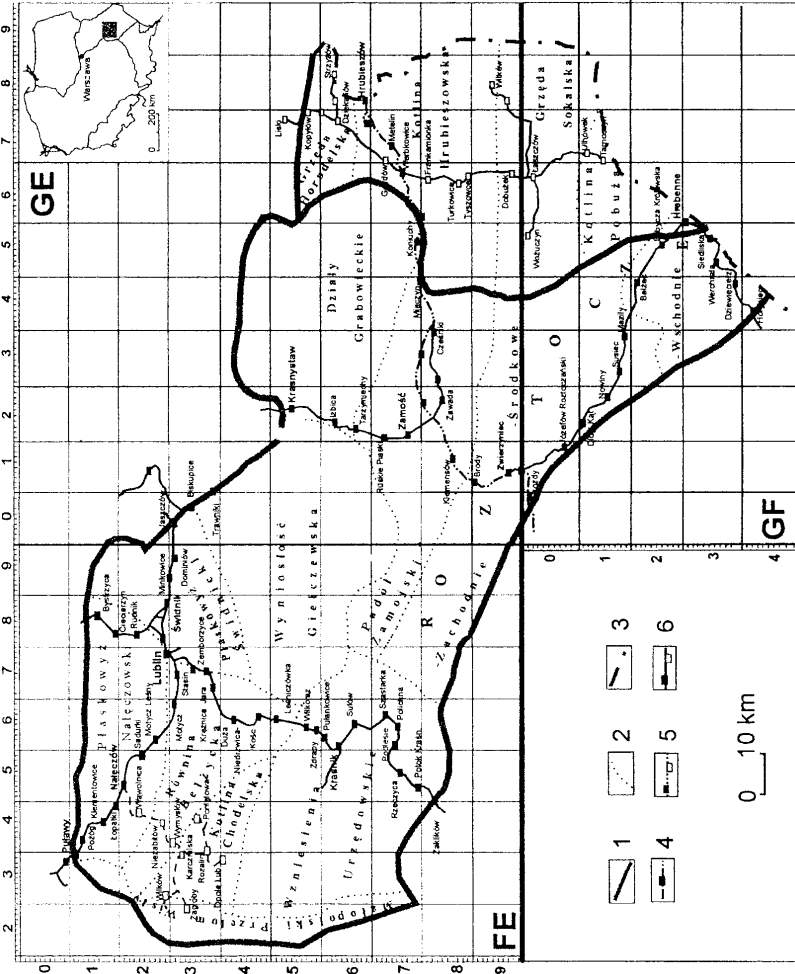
GE

GF

FE

Warszawa

0 200 km

Dział Grabowieckie

Kotlina Hrubieszowska

Grzęda Sokalska

Kotlina Pobuża

Roztocze Wschodnie

Roztocze Środkowe

Roztocze Zachodnie

Wyniosłość Giełczewska

Płaskowyż Nałęczowski

Płaskowyż Świdnicki

Równina Bełżycka

Kotlina Chodelska

Wzniesienia Urzędowskie

Padół Zamojski

Puławy

Nałęczów

Lublin

Świdnik

Krasnystaw

Zamość

Hrubieszów

Kraśnik

Bełżec

Hrebenne

Trawniki

Biskupice

Łopiennik

Izbica

Szczebrzeszyn

Zwierzyniec

Susiec

Tomaszów

Werchrata

Dzierążnia

Kryłów

Wożuczyn

Tyszowce

Łaszczów

Komarów

Miączyn

Czartki

Zawada

Krzeszów

Sułów

Żółkiewka

Stasin

Motycz

Bełżyce

Niedrzwica

Wilkołaz

Zakrzów

Polichna

Zaklików

Rzeczyca

Opole Lub.

Karczmiska

Poniatowa

Kłodnica

Rudnik

Minkowice

Domiów

Bystrzyca

Sadurki

Klementowice

Kopaliki

Żyrzyn

Mełgiew

Zemborzyce

Krężnica

Kręż

Sielce

Sitno

Brody

Kornie

1

2

3

4

5

6

0 10 km

0 1 2 3 4 5 6 7 8 9 0 1 2 3 4 5 6 7 8 9 0 1 2 3 4 5 6 7 8 9

0 1 2 3 4 5 6 7 8 9